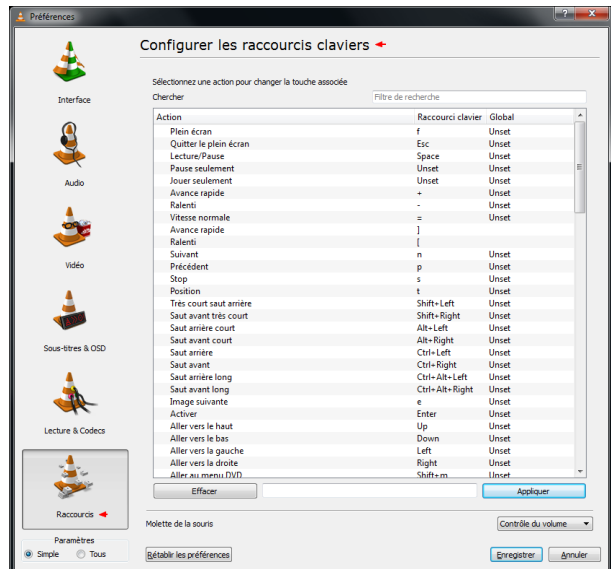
Préférences

Interface

Audio

Vidéo

Sous-titres & OSD

Lecture & Codecs

Raccourcis

Paramètres
Simple Tous

Configurer les raccourcis claviers

Sélectionnez une action pour changer la touche associée

Chercher
Filtre de recherche

| Action | Raccourci clavier | Global |
|---|---|---|
| Plein écran | f | Unset |
| Quitter le plein écran | Esc | Unset |
| Lecture/Pause | Space | Unset |
| Pause seulement | Unset | Unset |
| Jouer seulement | Unset | Unset |
| Avance rapide | + | Unset |
| Ralenti | - | Unset |
| Vitesse normale | = | Unset |
| Avance rapide | ] | |
| Ralenti | [ | |
| Suivant | n | Unset |
| Précédent | p | Unset |
| Stop | s | Unset |
| Position | t | Unset |
| Très court saut arrière | Shift+Left | Unset |
| Saut avant très court | Shift+Right | Unset |
| Saut arrière court | Alt+Left | Unset |
| Saut avant court | Alt+Right | Unset |
| Saut arrière | Ctrl+Left | Unset |
| Saut avant | Ctrl+Right | Unset |
| Saut arrière long | Ctrl+Alt+Left | Unset |
| Saut avant long | Ctrl+Alt+Right | Unset |
| Image suivante | e | Unset |
| Activer | Enter | Unset |
| Aller vers le haut | Up | Unset |
| Aller vers le bas | Down | Unset |
| Aller vers la gauche | Left | Unset |
| Aller vers la droite | Right | Unset |
| Aller au menu DVD | Shift+m | Unset |

Effacer
Appliquer

Molette de la souris
Contrôle du volume

Rétablir les préférences
Enregistrer
Annuler